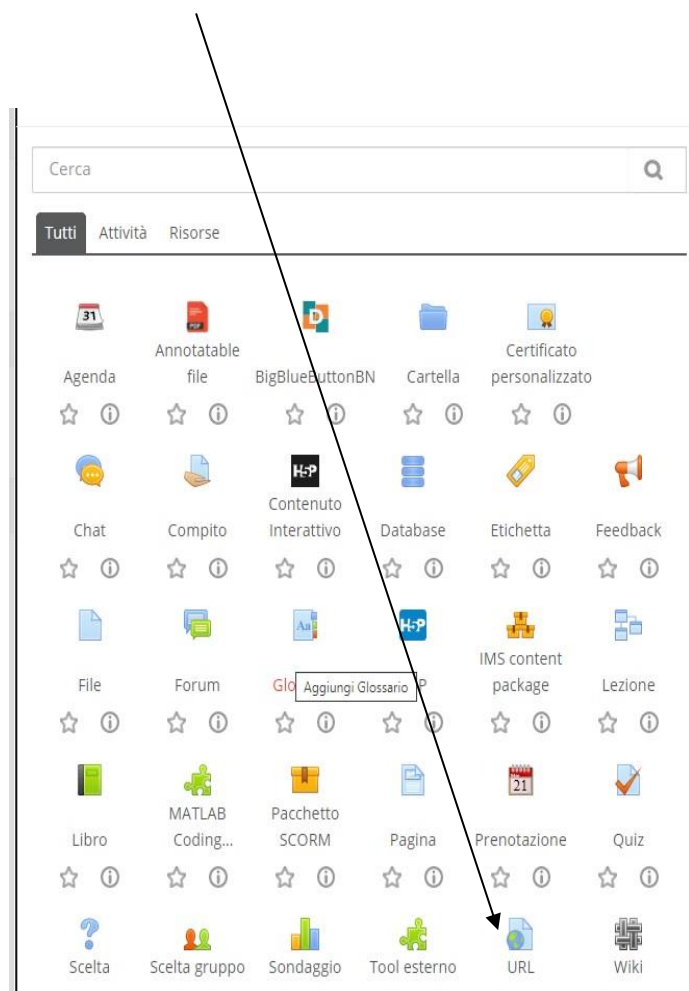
Cerca

Tutti Attività Risorse

31

Agenda

Annotatable file

BigBlueButtonBN

Cartella

Certificato personalizzato

Chat

Compito

H5P

Contenuto Interattivo

Database

Etichetta

Feedback

File

Forum

Glo Aggiungi Glossario P

IMS content package

Lezione

21

Libro

MATLAB Coding...

Pacchetto SCORM

Pagina

Prenotazione

Quiz

Scelta

Scelta gruppo

Sondaggio

Tool esterno

URL

Wiki